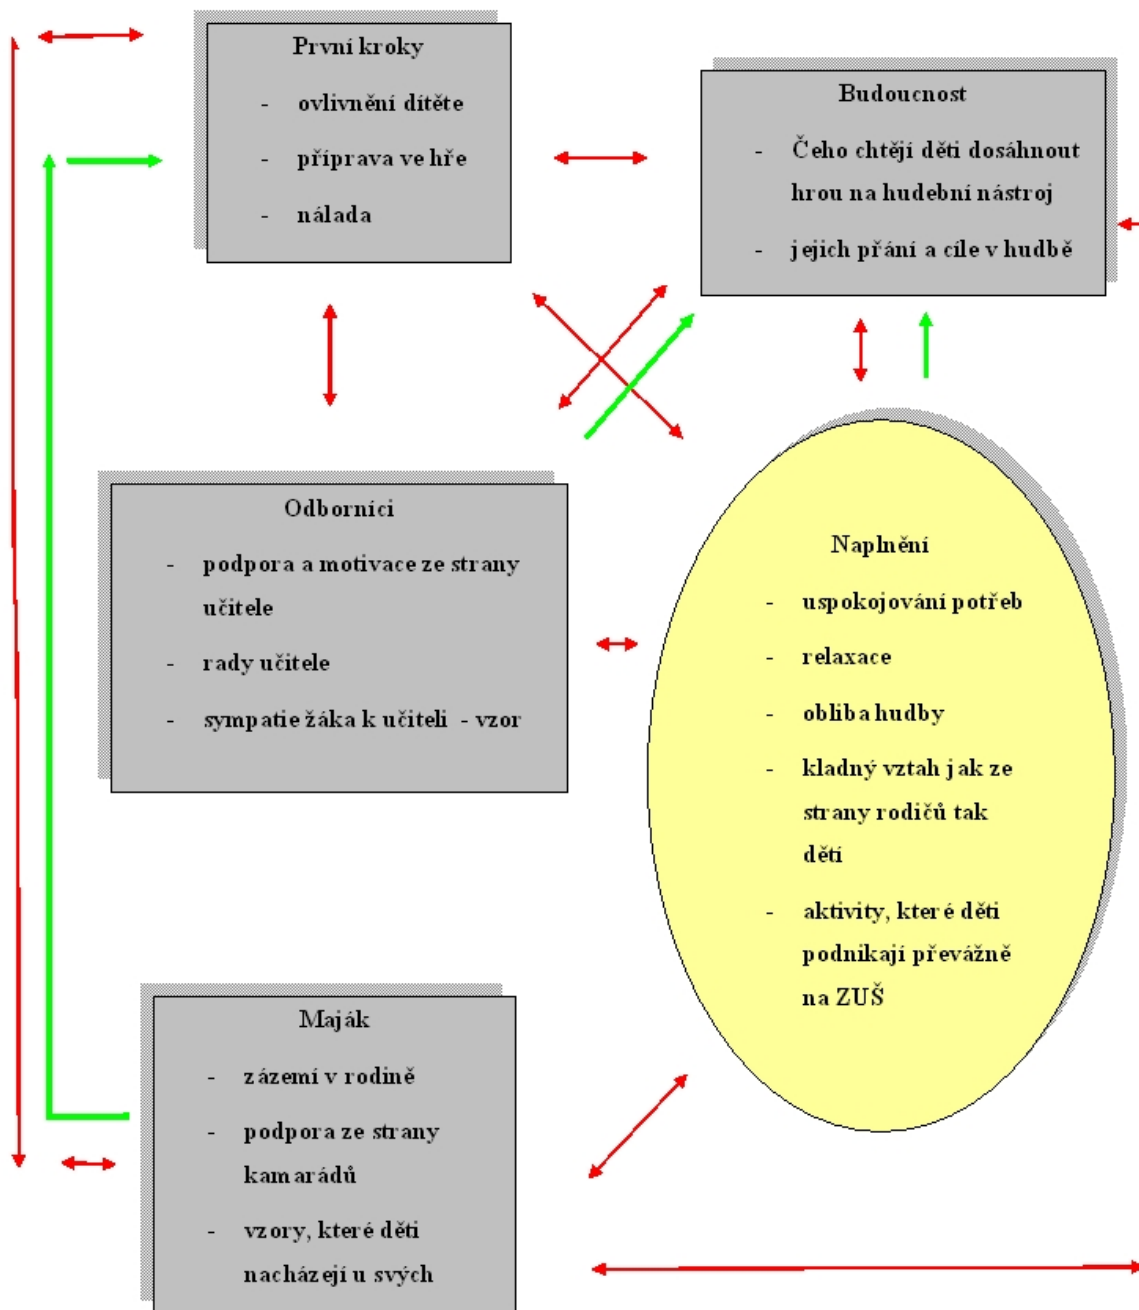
První kroky

- ovlivnění dítěte
- příprava ve hře
- nálada

Budoucnost

- Čeho chtějí děti dosáhnout hrou na hudební nástroj
- jejich přání a cíle v hudbě

Odborníci

- podpora a motivace ze strany učitele
- rady učitele
- sympatie žáka k učiteli - vzor

Naplnění

- uspokojování potřeb
- relaxace
- obliba hudby
- kladný vztah jak ze strany rodičů tak dětí
- aktivity, které děti podnikají převážně na ZUŠ

Maják

- zázemí v rodině
- podpora ze strany kamarádů
- vzory, které děti nacházejí u svých